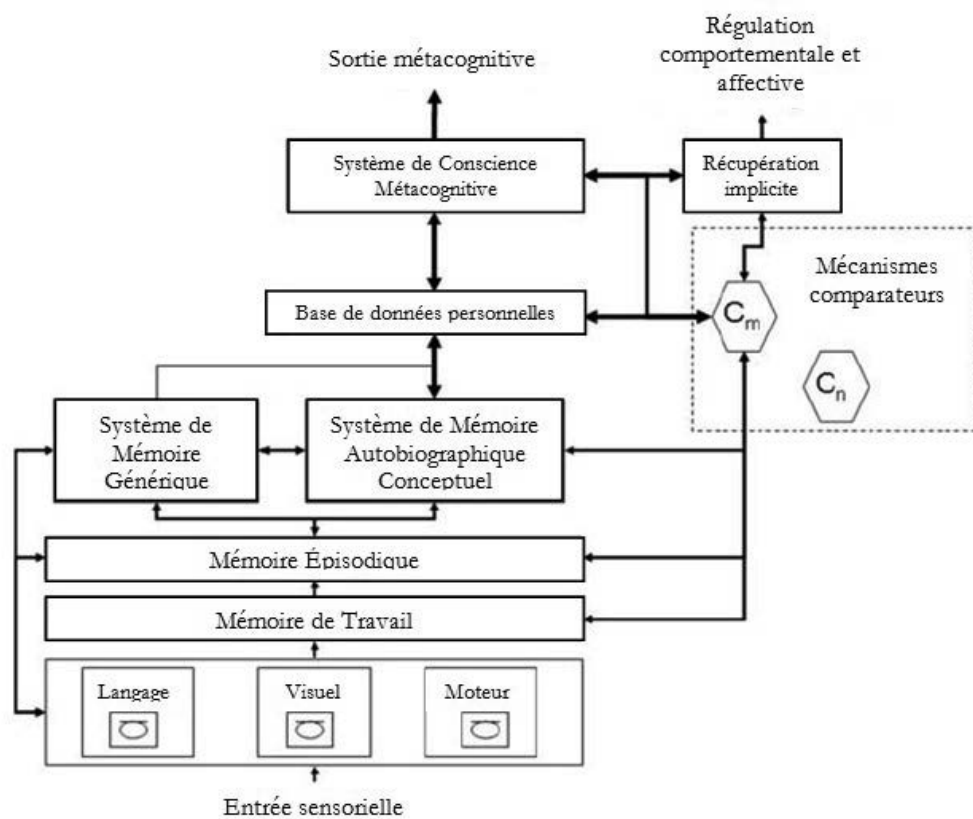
Sortie métacognitive

Régulation comportementale et affective

Système de Conscience Métacognitive

Récupération implicite

Mécanismes comparateurs

Base de données personnelles

$C_m$

$C_n$

Système de Mémoire Générique

Système de Mémoire Autobiographique Conceptuel

Mémoire Épisodique

Mémoire de Travail

Langage

Visuel

Moteur

Entrée sensorielle